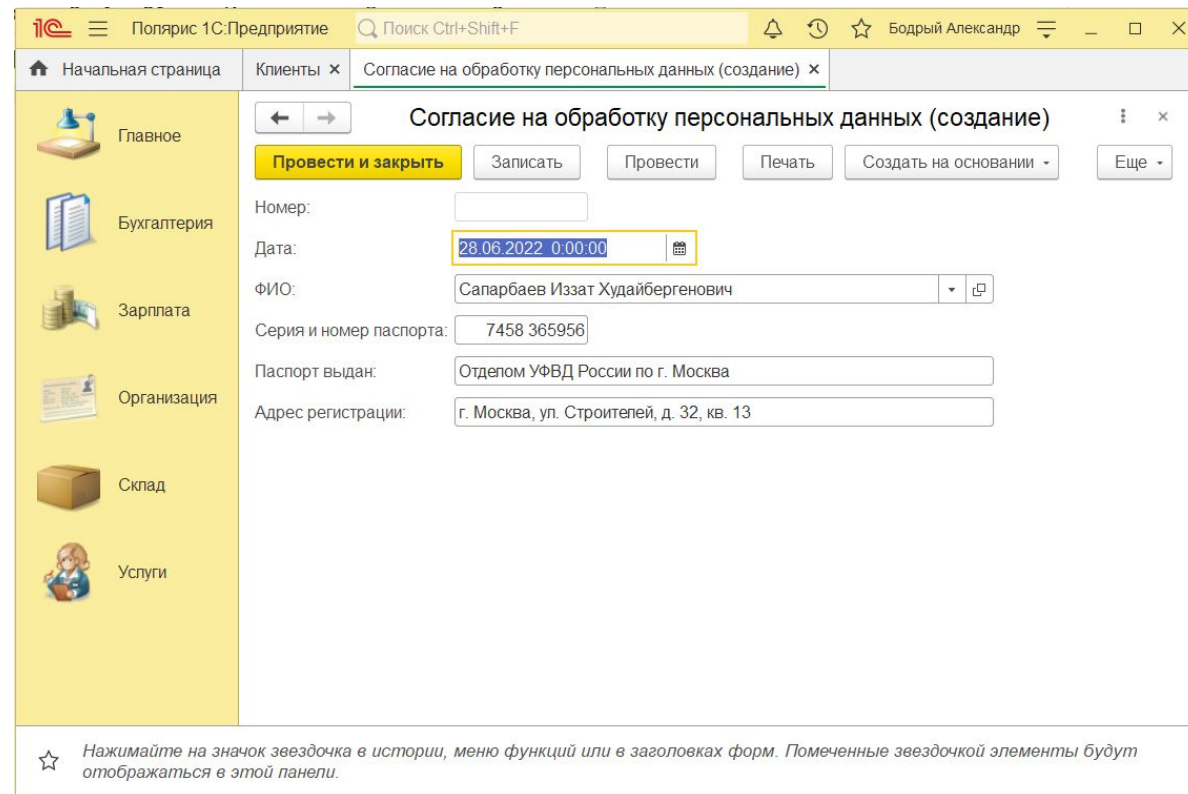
1С Полярис 1С:Предприятие Поиск Ctrl+Shift+F Бодрый Александр

Начальная страница Клиенты × Согласие на обработку персональных данных (создание) ×

Главное

Бухгалтерия

Зарплата

Организация

Склад

Услуги

Согласие на обработку персональных данных (создание)

Провести и закрыть Записать Провести Печать Создать на основании Еще

Номер:

Дата: 28.06.2022 0:00:00

ФИО: Сапарбаев Иззат Худайбергенович

Серия и номер паспорта: 7458 365956

Паспорт выдан: Отделом УФВД России по г. Москва

Адрес регистрации: г. Москва, ул. Строителей, д. 32, кв. 13

Нажимайте на значок звездочка в истории, меню функций или в заголовках форм. Помеченные звездочкой элементы будут отображаться в этой панели.